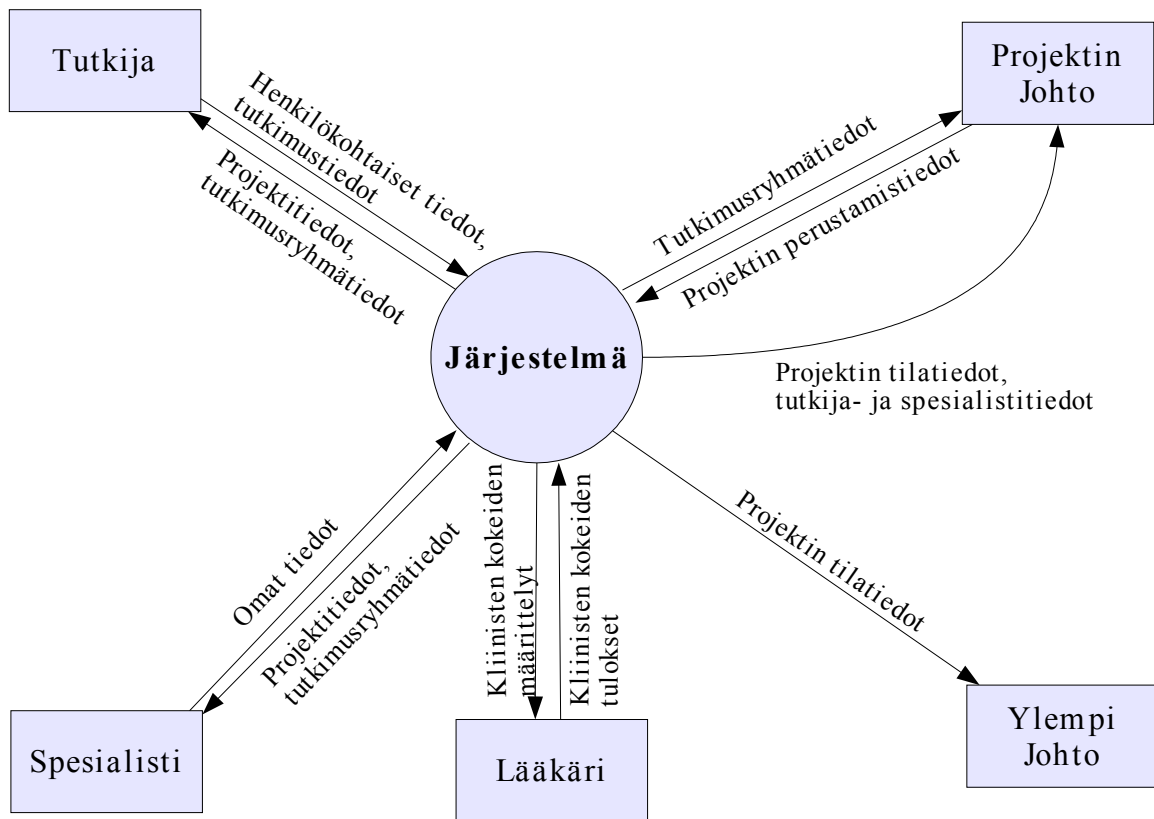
Tutkija

Henkilökohtaiset tiedot, tutkimustiedot

Projektitiedot, tutkimusryhmätiedot

Projektin Johto

Tutkimusryhmätiedot

Projektin perustamistiedot

Järjestelmä

Projektin tilatiedot, tutkija- ja spesialistitiedot

Omat tiedot

Projektitiedot, tutkimusryhmätiedot

Kliinisten kokeiden määrittelyt

Kliinisten kokeiden tulokset

Projektin tilatiedot

Spesialisti

Lääkäri

Ylempi Johto